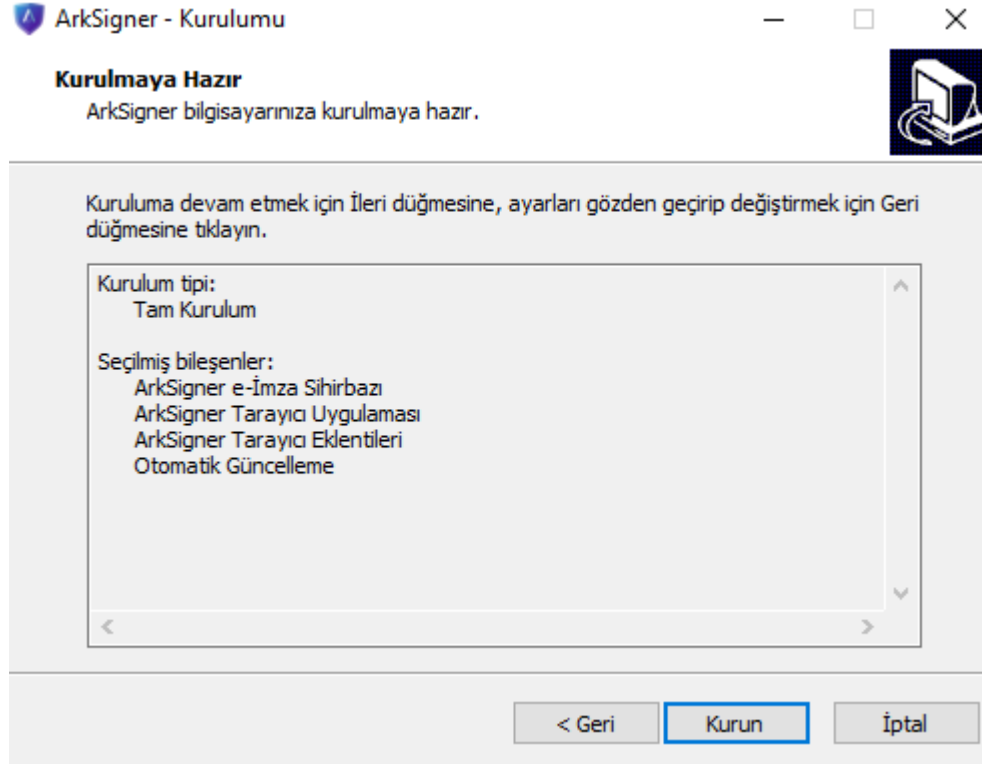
ArkSigner - Kurulumu

Kurulmaya Hazır
ArkSigner bilgisayarınıza kurulmaya hazır.

Kuruluma devam etmek için İleri düğmesine, ayarları gözden geçirip değiştirmek için Geri düğmesine tıklayın.

Kurulum tipi:
Tam Kurulum

Seçilmiş bileşenler:
ArkSigner e-İmza Sihirbazı
ArkSigner Tarayıcı Uygulaması
ArkSigner Tarayıcı Eklentileri
Otomatik Güncelleme

< Geri
Kurun
İptal